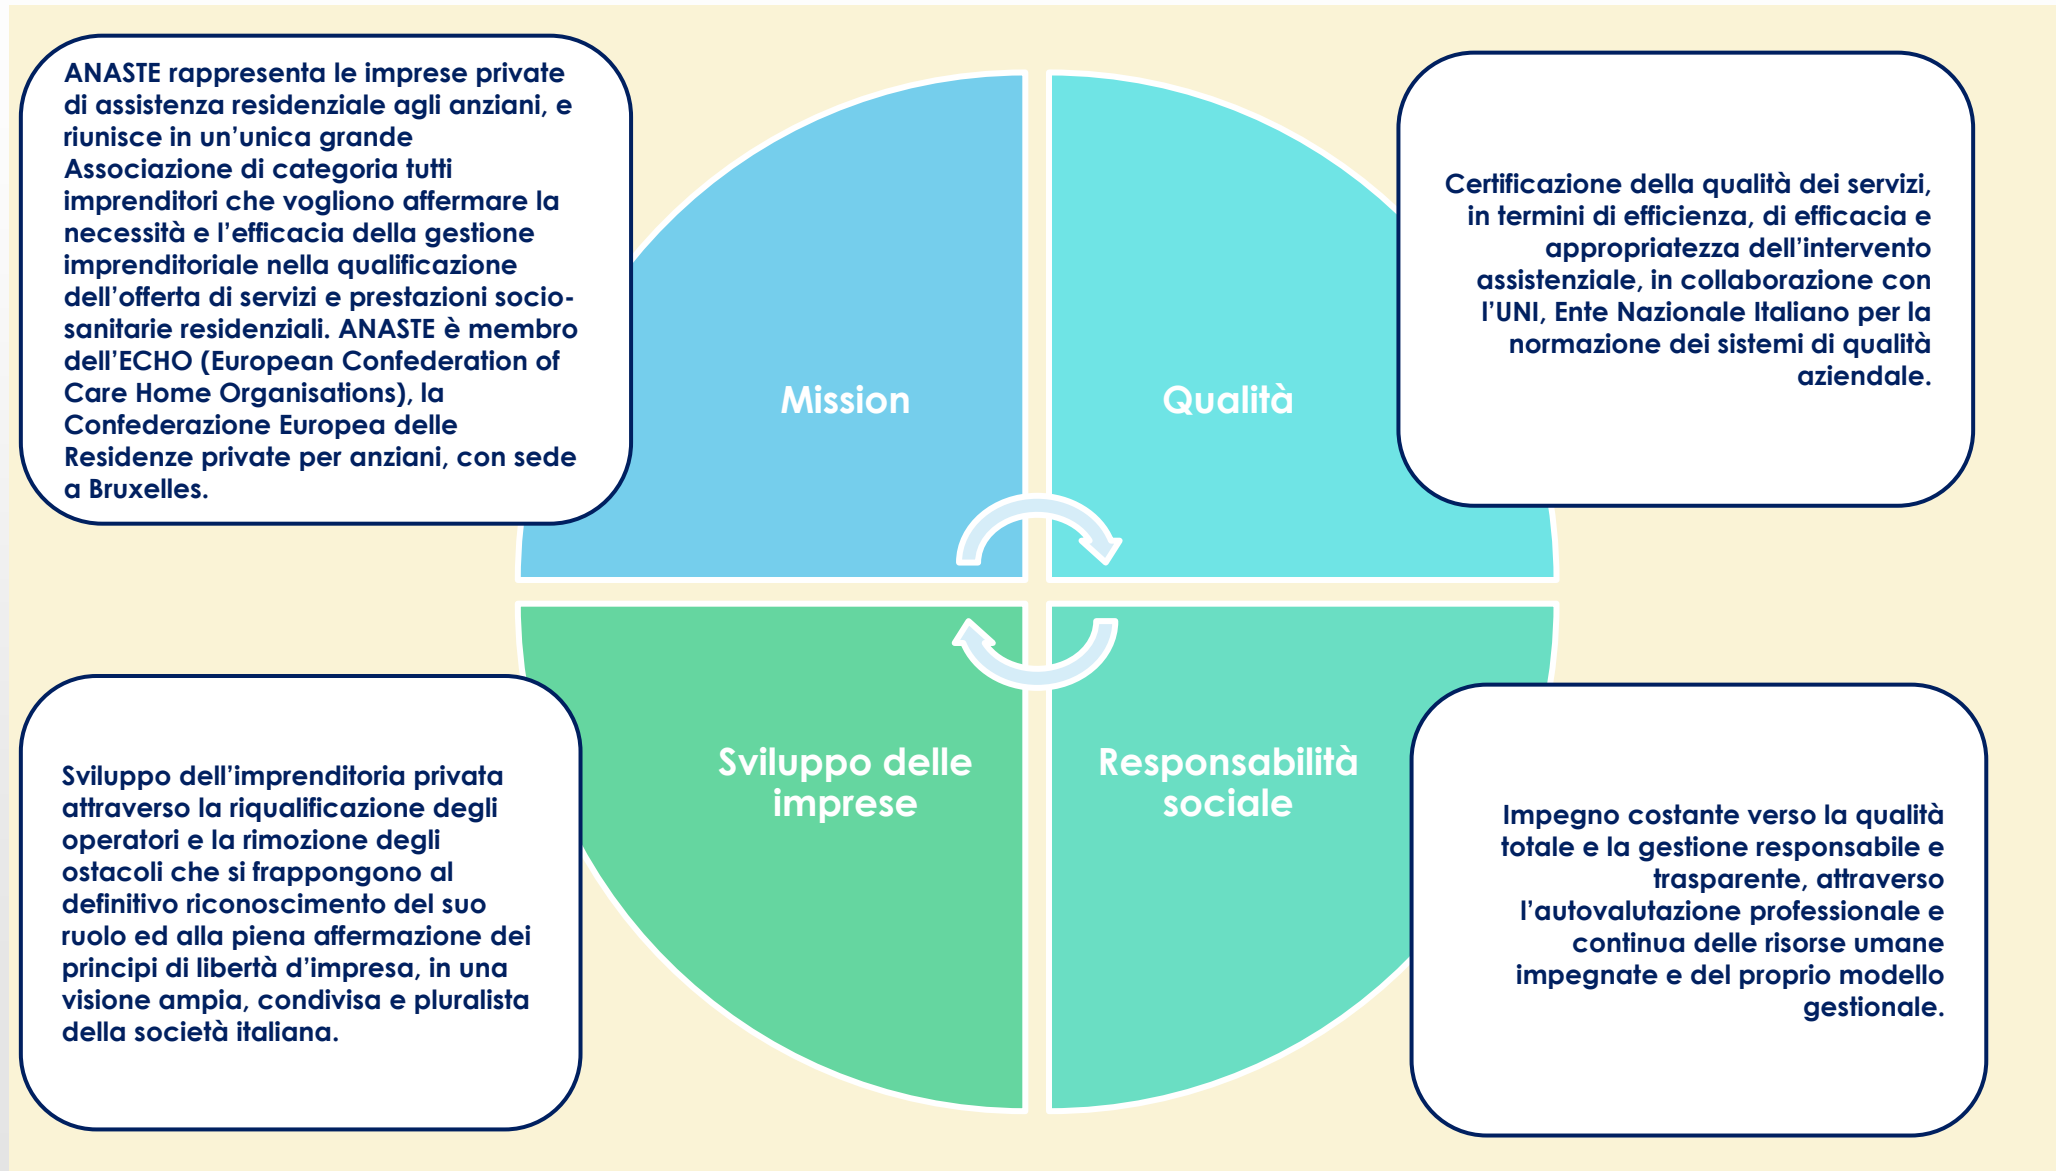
ANASTE rappresenta le imprese private di assistenza residenziale agli anziani, e riunisce in un'unica grande Associazione di categoria tutti imprenditori che vogliono affermare la necessità e l'efficacia della gestione imprenditoriale nella qualificazione dell'offerta di servizi e prestazioni socio-sanitarie residenziali. ANASTE è membro dell'ECHO (European Confederation of Care Home Organisations), la Confederazione Europea delle Residenze private per anziani, con sede a Bruxelles.

Mission

Qualità

Certificazione della qualità dei servizi, in termini di efficienza, di efficacia e appropriatezza dell'intervento assistenziale, in collaborazione con l'UNI, Ente Nazionale Italiano per la normazione dei sistemi di qualità aziendale.

Sviluppo delle imprese

Responsabilità sociale

Sviluppo dell'imprenditoria privata attraverso la riqualificazione degli operatori e la rimozione degli ostacoli che si frappongono al definitivo riconoscimento del suo ruolo ed alla piena affermazione dei principi di libertà d'impresa, in una visione ampia, condivisa e pluralista della società italiana.

Impegno costante verso la qualità totale e la gestione responsabile e trasparente, attraverso l'autovalutazione professionale e continua delle risorse umane impegnate e del proprio modello gestionale.